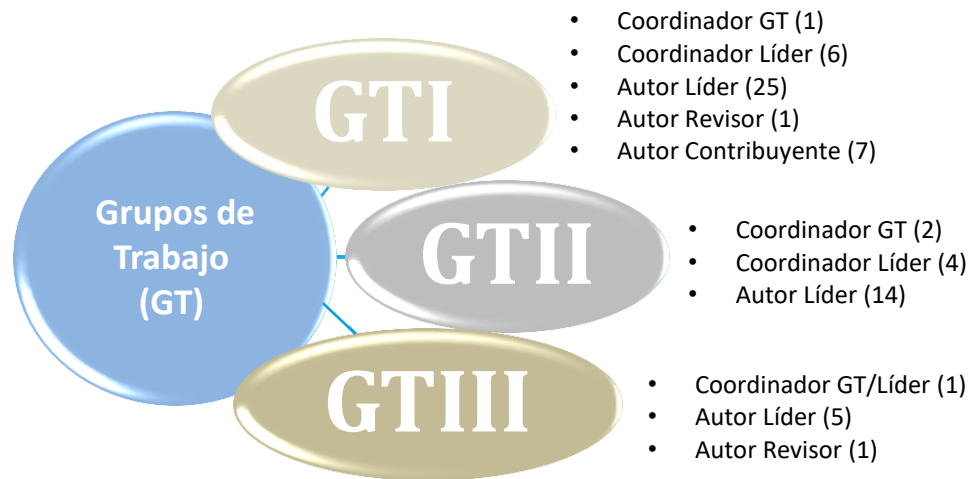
Grupos de Trabajo (GT)

GTI

- Coordinador GT (1)
- Coordinador Líder (6)
- Autor Líder (25)
- Autor Revisor (1)
- Autor Contribuyente (7)

GTII

- Coordinador GT (2)
- Coordinador Líder (4)
- Autor Líder (14)

GTIII

- Coordinador GT/Líder (1)
- Autor Líder (5)
- Autor Revisor (1)